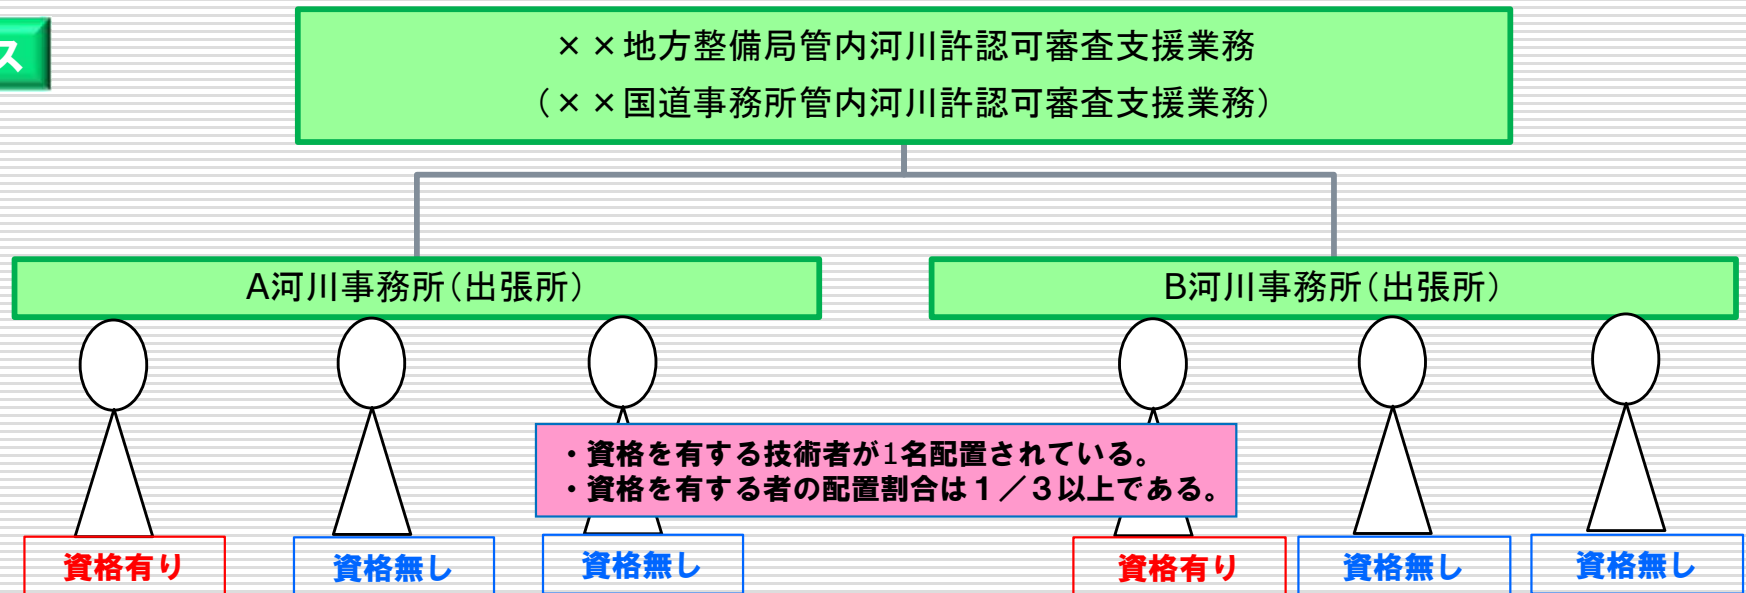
ス

××地方整備局管内河川許認可審査支援業務
(××国道事務所管内河川許認可審査支援業務)

A河川事務所(出張所)

B河川事務所(出張所)

・資格を有する技術者が1名配置されている。
・資格を有する者の配置割合は1/3以上である。

資格有り

資格無し

資格無し

資格有り

資格無し

資格無し